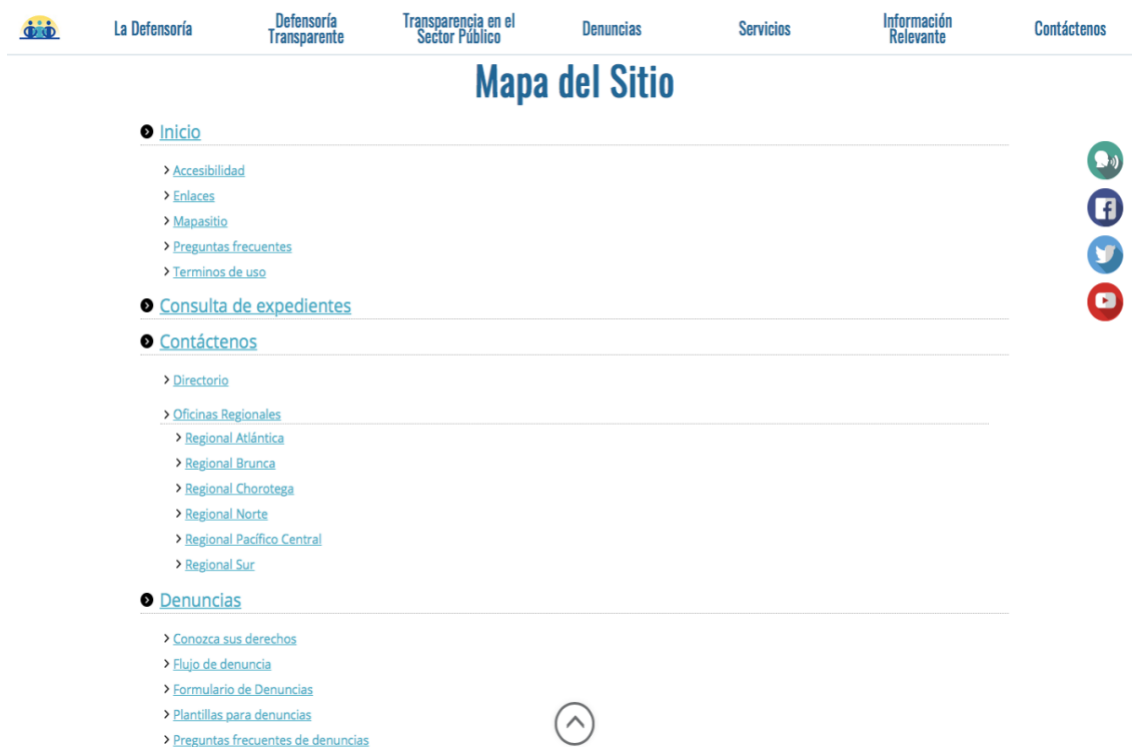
La Defensoría | Defensoría Transparente | Transparencia en el Sector Público | Denuncias | Servicios | Información Relevante | Contáctenos

Mapa del Sitio

Inicio

> Accesibilidad
> Enlaces
> Mapasitio
> Preguntas frecuentes
> Terminos de uso

Consulta de expedientes

Contáctenos

> Directorio
> Oficinas Regionales
> Regional Atlántica
> Regional Brunca
> Regional Chorotega
> Regional Norte
> Regional Pacífico Central
> Regional Sur

Denuncias

> Conozca sus derechos
> Flujo de denuncia
> Formulario de Denuncias
> Plantillas para denuncias
> Preguntas frecuentes de denuncias